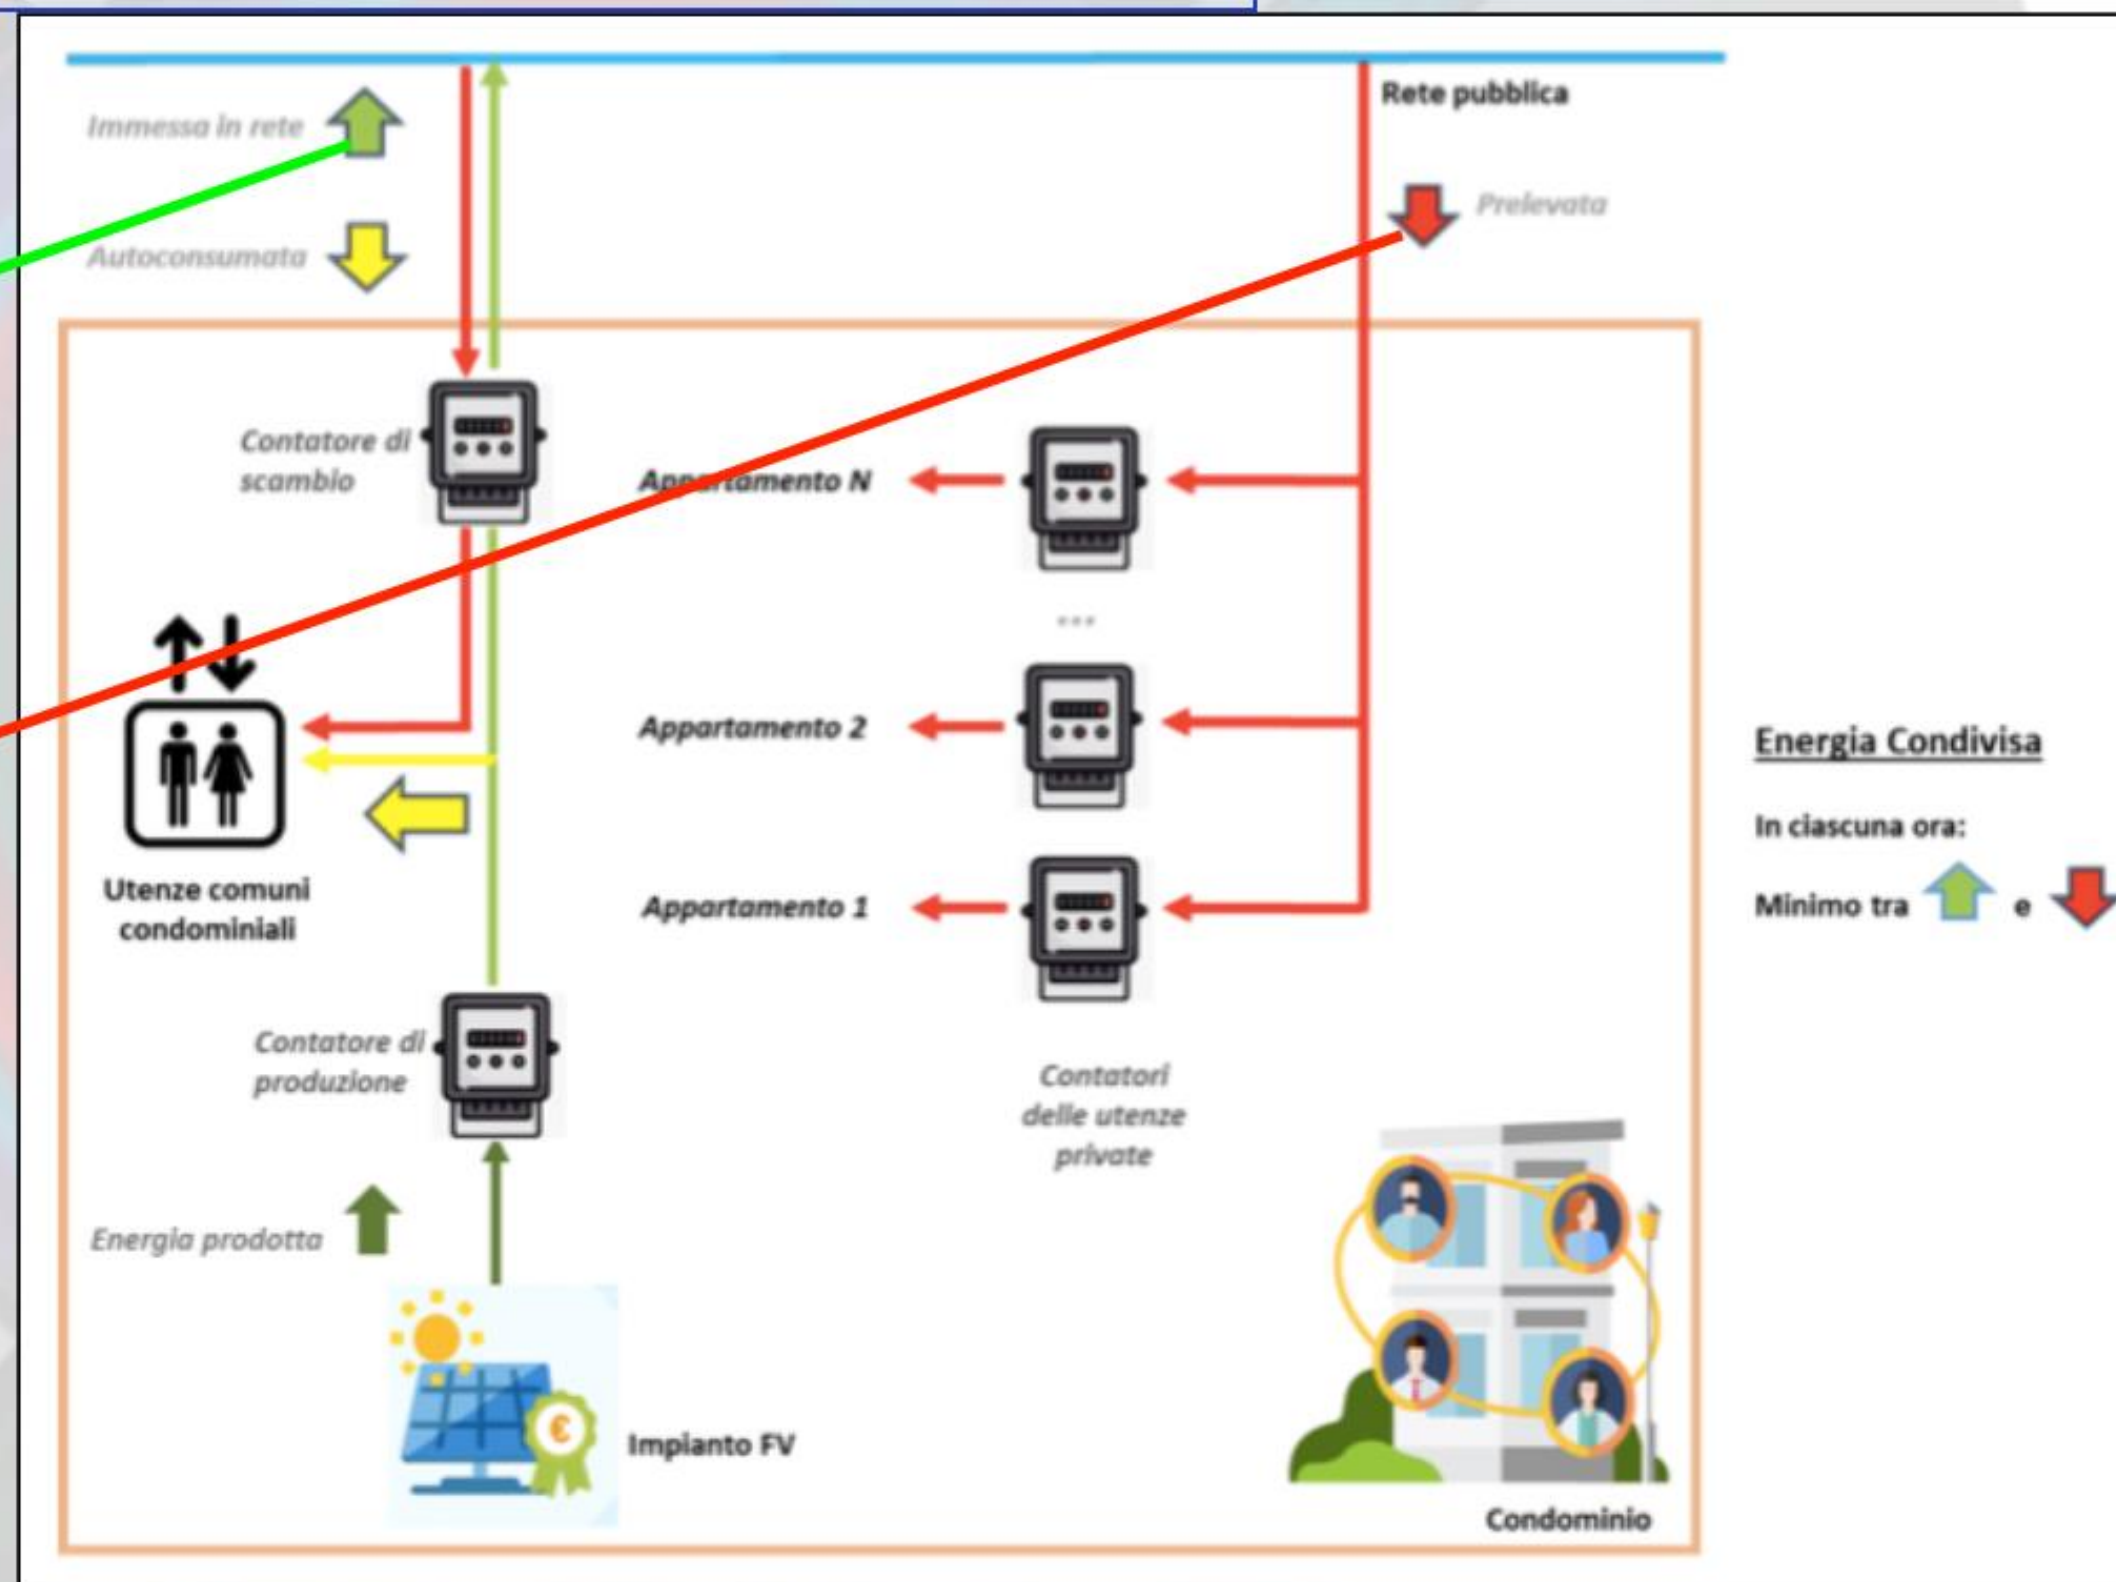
Immessa in rete

Autoconsumata

Rete pubblica

Prelevata

Contatore di scambio

Appartamento N

...

Appartamento 2

Appartamento 1

Utenze comuni condominiali

Energia Condivisa

In ciascuna ora:

Minimo tra e

Contatore di produzione

Contatori delle utenze private

Energia prodotta

Impianto FV

Condominio